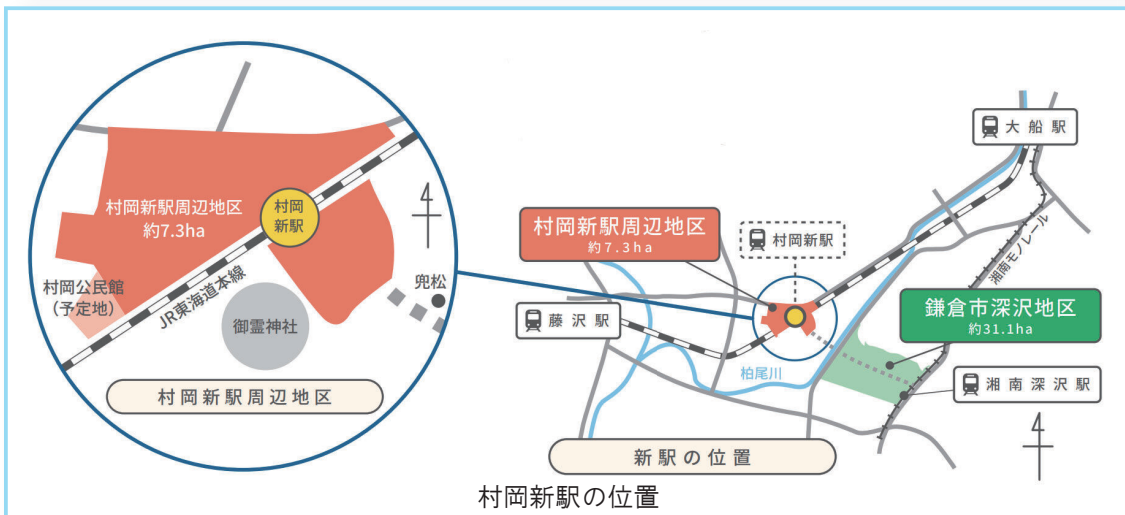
村岡新駅周辺地区
約7.3ha

村岡新駅

村岡公民館
（予定地）

JR東海道本線

御霊神社

兜松

村岡新駅周辺地区

大船駅

村岡新駅周辺地区
約7.3ha

村岡新駅

湘南モノレール

藤沢駅

鎌倉市深沢地区
約31.1ha

柏尾川

湘南深沢駅

新駅の位置

村岡新駅の位置